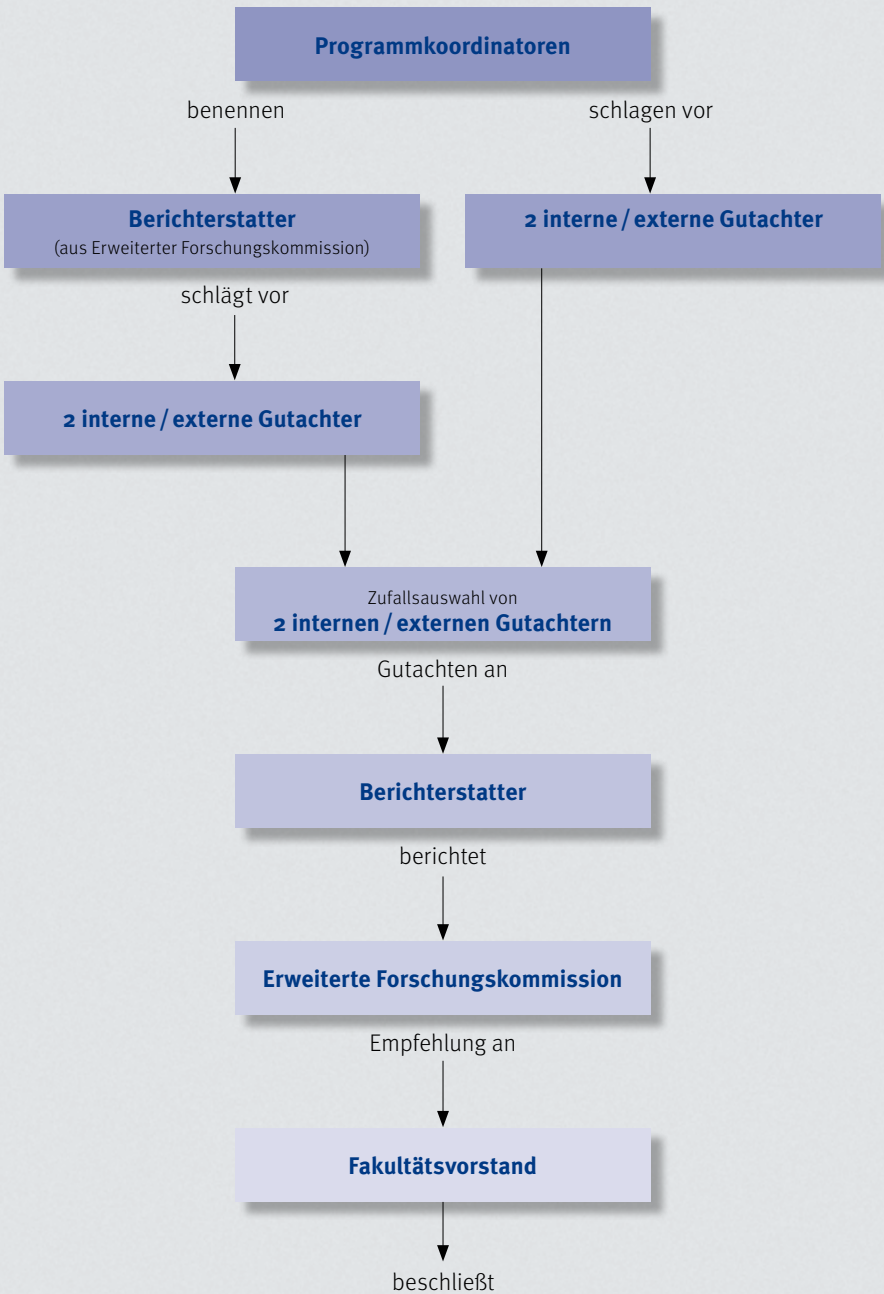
Programmkoordinatoren

benennen

schlagen vor

Berichterstatter
(aus Erweiterter Forschungskommission)

2 interne / externe Gutachter

schlägt vor

2 interne / externe Gutachter

Zufallsauswahl von
2 internen / externen Gutachtern

Gutachten an

Berichterstatter

berichtet

Erweiterte Forschungskommission

Empfehlung an

Fakultätsvorstand

beschließt